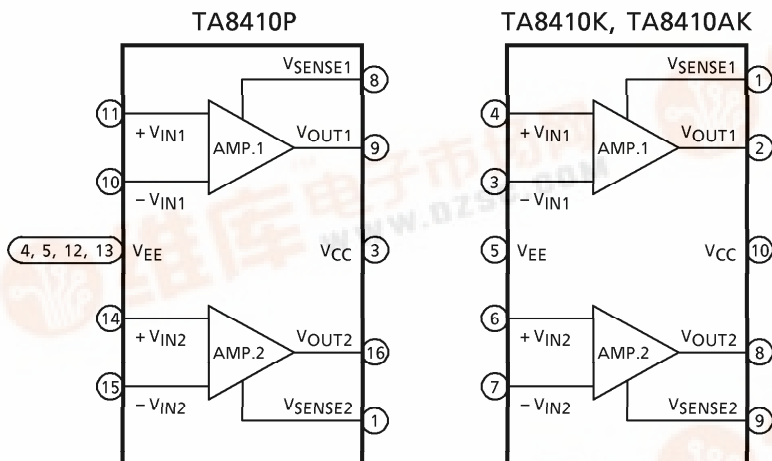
TA8410P

$V_{SENSE1}$ 8

11 $+V_{IN1}$

AMP.1

$V_{OUT1}$ 9

10 $-V_{IN1}$

4, 5, 12, 13 $V_{EE}$

$V_{CC}$ 3

14 $+V_{IN2}$

AMP.2

$V_{OUT2}$ 16

15 $-V_{IN2}$

$V_{SENSE2}$ 1

TA8410K, TA8410AK

$V_{SENSE1}$ 1

4 $+V_{IN1}$

AMP.1

$V_{OUT1}$ 2

3 $-V_{IN1}$

5 $V_{EE}$

$V_{CC}$ 10

6 $+V_{IN2}$

AMP.2

$V_{OUT2}$ 8

7 $-V_{IN2}$

$V_{SENSE2}$ 9

维库电子市场网 www.dzsc.com